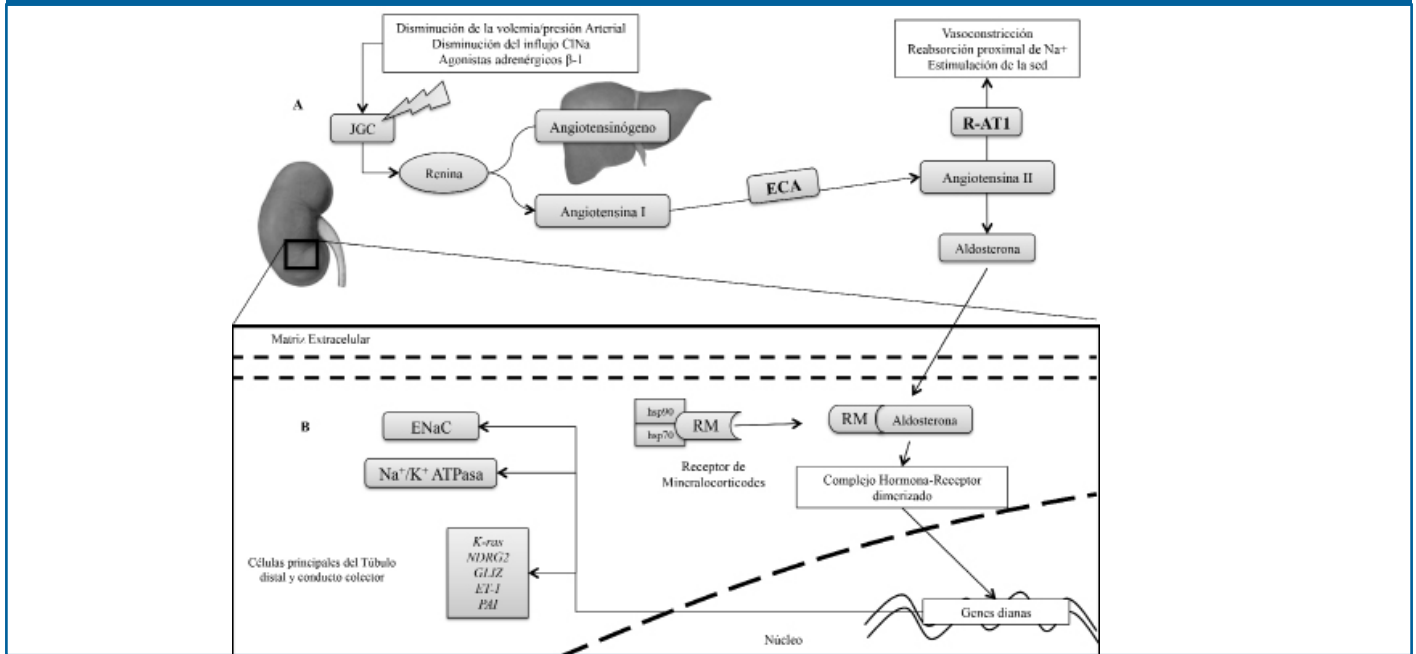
Disminución de la volemia/presión Arterial
Disminución del influjo ClNa
Agonistas adrenérgicos β-1

Vasoconstricción
Reabsorción proximal de Na+
Estimulación de la sed

A

JGC

R-AT1

Angiotensinógeno

Renina

ECA

Angiotensina II

Angiotensina I

Aldosterona

Matriz Extracelular

B

ENaC

hsp90

hsp70

RM

RM

Aldosterona

$Na^{+}/K^{+}$ ATPasa

Receptor de Mineralocorticodes

Complejo Hormona-Receptor dimerizado

Células principales del Túbulo distal y conducto colector

K-ras
NDRG2
GLIZ
ET-1
PAI

Genes dianas

Núcleo